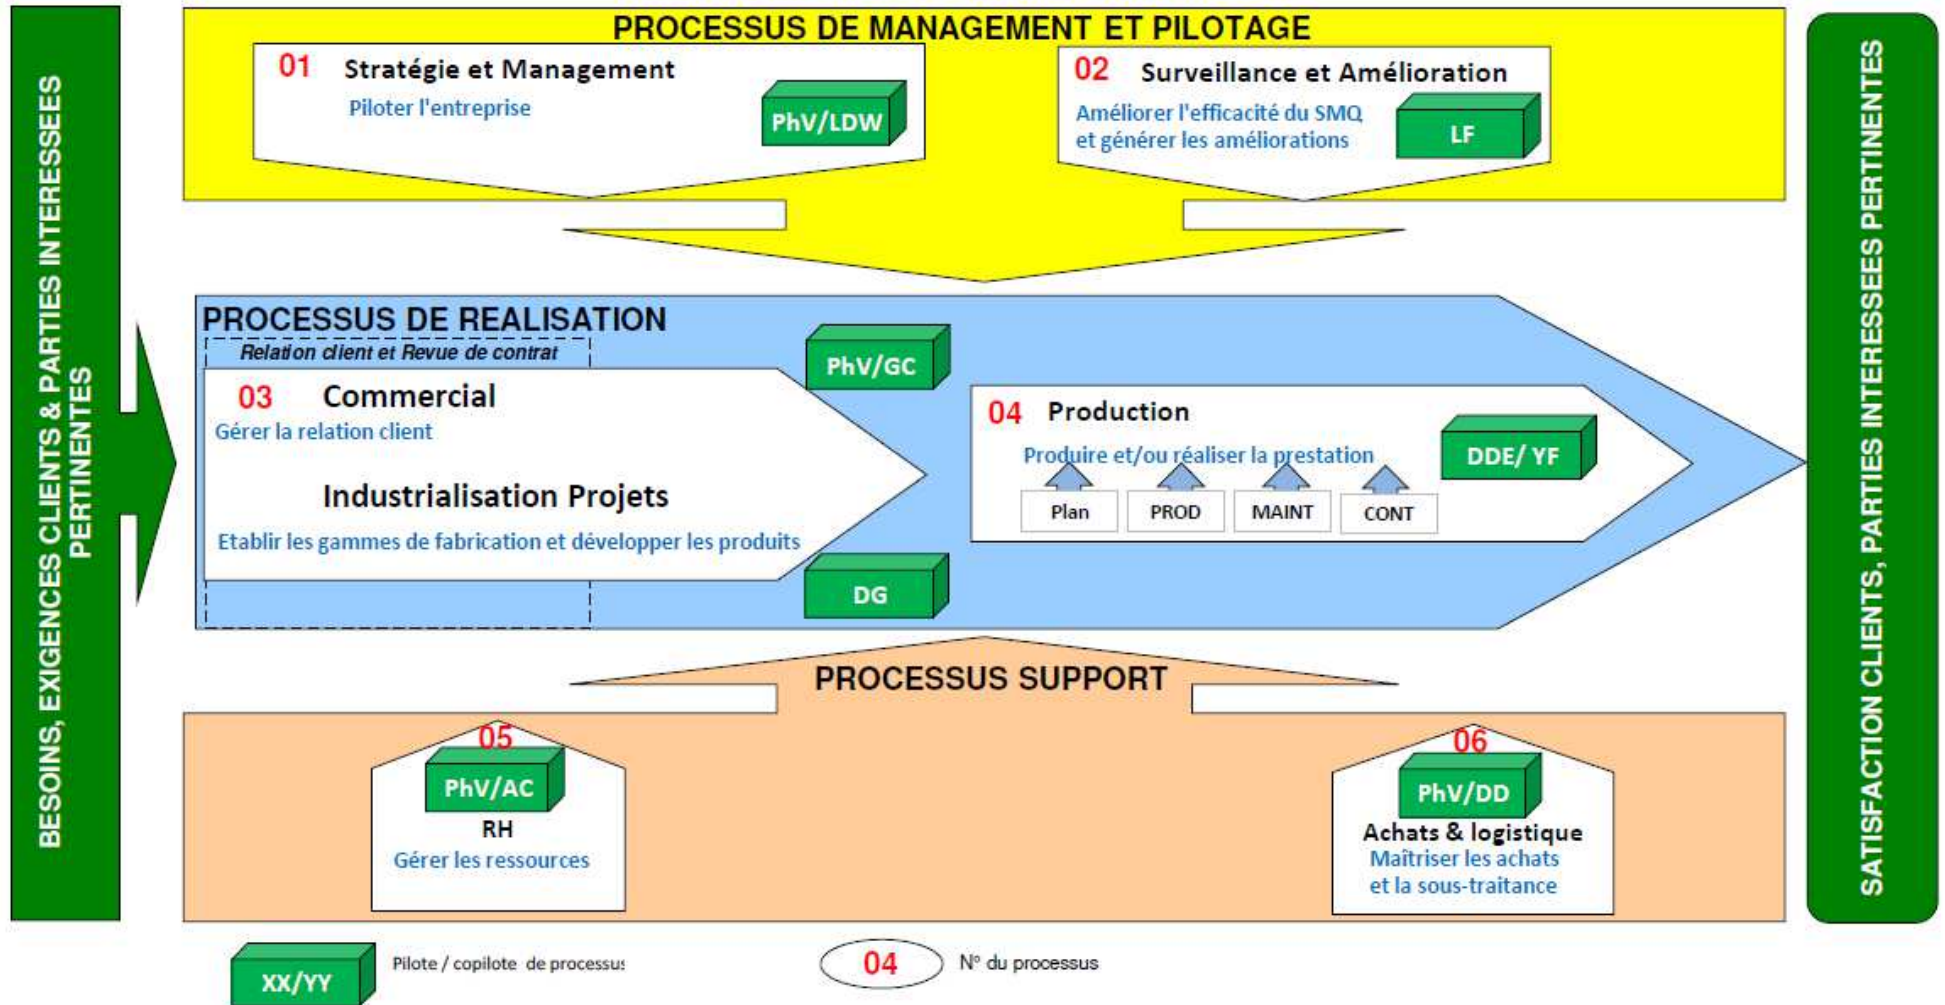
BESOINS, EXIGENCES CLIENTS & PARTIES INTERESSEES PERTINENTES

PROCESSUS DE MANAGEMENT ET PILOTAGE

01 Stratégie et Management
Piloter l'entreprise
PhV/LDW

02 Surveillance et Amélioration
Améliorer l'efficacité du SMQ et générer les améliorations
LF

PROCESSUS DE REALISATION
Relation client et Revue de contrat
PhV/GC

03 Commercial
Gérer la relation client

Industrialisation Projets
Etablir les gammes de fabrication et développer les produits
DG

04 Production
Produire et/ou réaliser la prestation
DDE/ YF

Plan | PROD | MAINT | CONT

PROCESSUS SUPPORT

05
PhV/AC
RH
Gérer les ressources

06
PhV/DD
Achats & logistique
Maîtriser les achats et la sous-traitance

SATISFACTION CLIENTS, PARTIES INTERESSEES PERTINENTES

XX/YY Pilote / copilote de processus

04 N° du processus